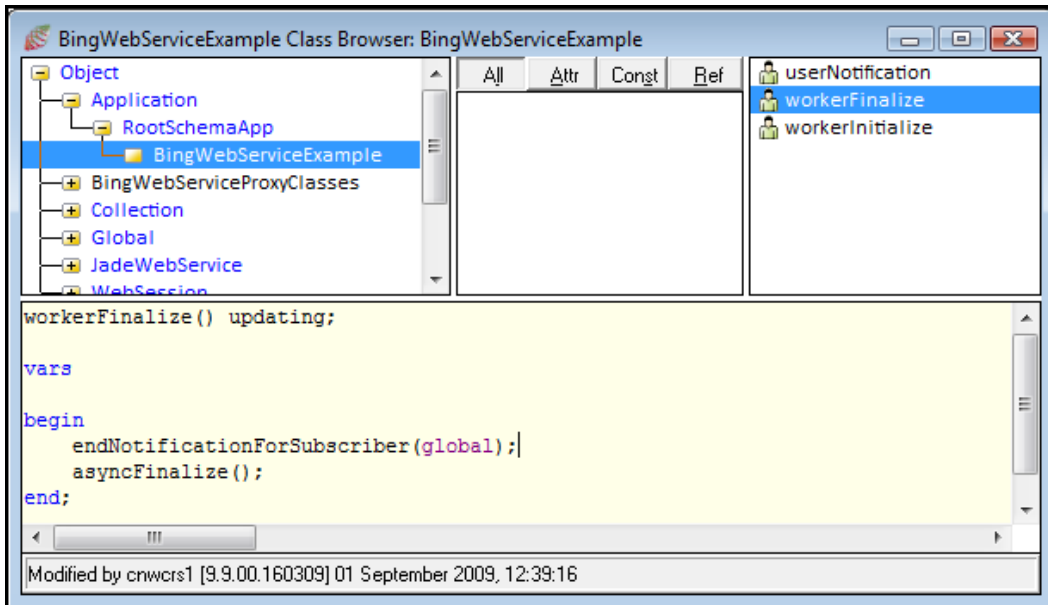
BingWebServiceExample Class Browser: BingWebServiceExample

Object
Application
RootSchemaApp
BingWebServiceExample
BingWebServiceProxyClasses
Collection
Global
JadeWebService
WebSession

All
Attr
Const
Ref

userNotification
workerFinalize
workerInitialize

workerFinalize() updating;

vars

begin
endNotificationForSubscriber(global);
asyncFinalize();
end;

Modified by cnwcrs1 [9.9.00.160309] 01 September 2009, 12:39:16